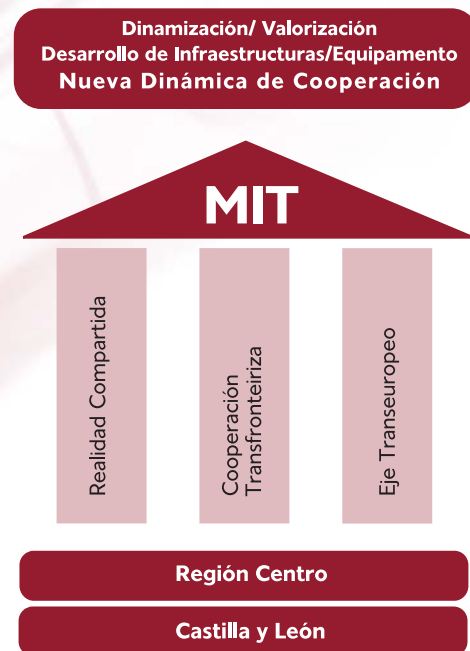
Dinamización/ Valorización
Desarrollo de Infraestructuras/Equipamento
Nueva Dinámica de Cooperación

MIT

Realidad Compartida

Cooperación Transfronteiriza

Eje Transeuropeo

Región Centro

Castilla y León